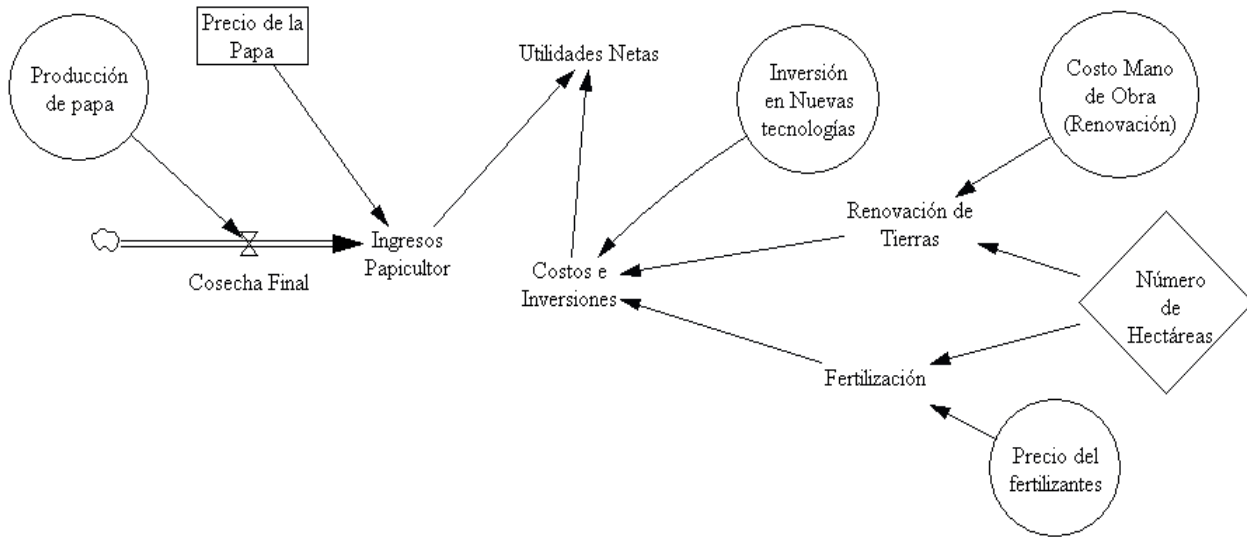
Producción de papa

Precio de la Papa

Utilidades Netas

Inversión en Nuevas tecnologías

Costo Mano de Obra (Renovación)

Cosecha Final

Ingresos Papicultor

Costos e Inversiones

Renovación de Tierras

Número de Hectáreas

Fertilización

Precio del fertilizantes